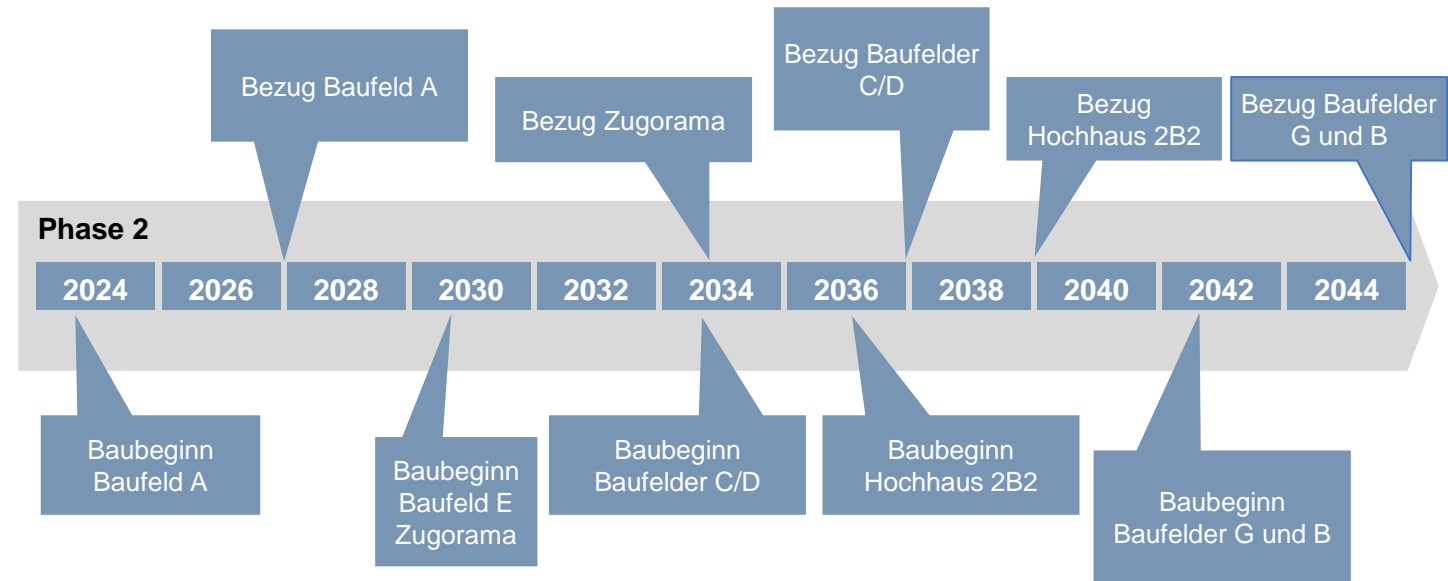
Bezug Baufeld A

Bezug Zugorama

Bezug Baufelder C/D

Bezug Hochhaus 2B2

Bezug Baufelder G und B

Phase 2

2024 2026 2028 2030 2032 2034 2036 2038 2040 2042 2044

Baubeginn Baufeld A

Baubeginn Baufeld E Zugorama

Baubeginn Baufelder C/D

Baubeginn Hochhaus 2B2

Baubeginn Baufelder G und B